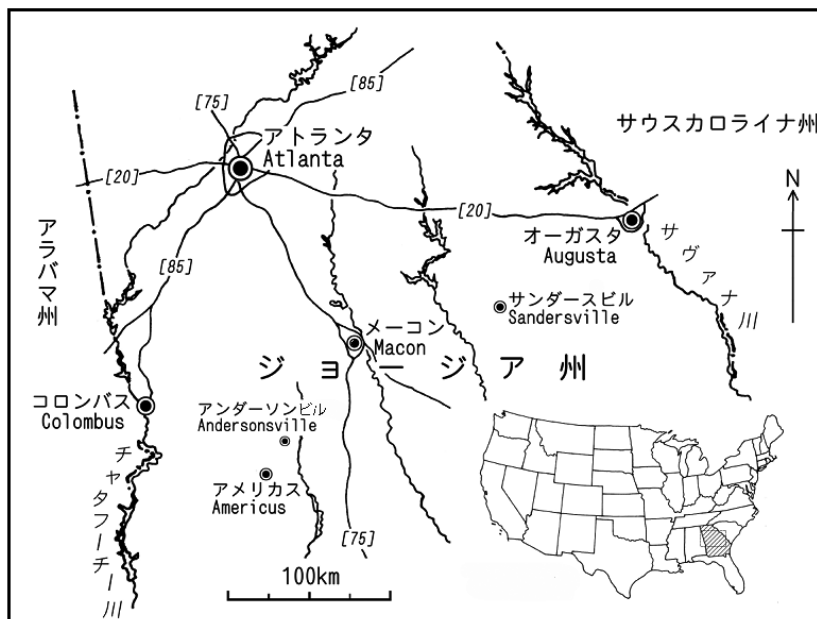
[85]

[75]

アトランタ
Atlanta

サウスカロライナ州

N

[20]

[20]

アラバマ州

オーガスタ
Augusta

サヴァナ川

[85]

サンダースビル
Sandersville

メーコン
Macon

ジョージア州

コロンバス
Colombus

アンダーソンビル
Andersonsville

チャタフーチー川

アメリカス
Americus

[75]

100km